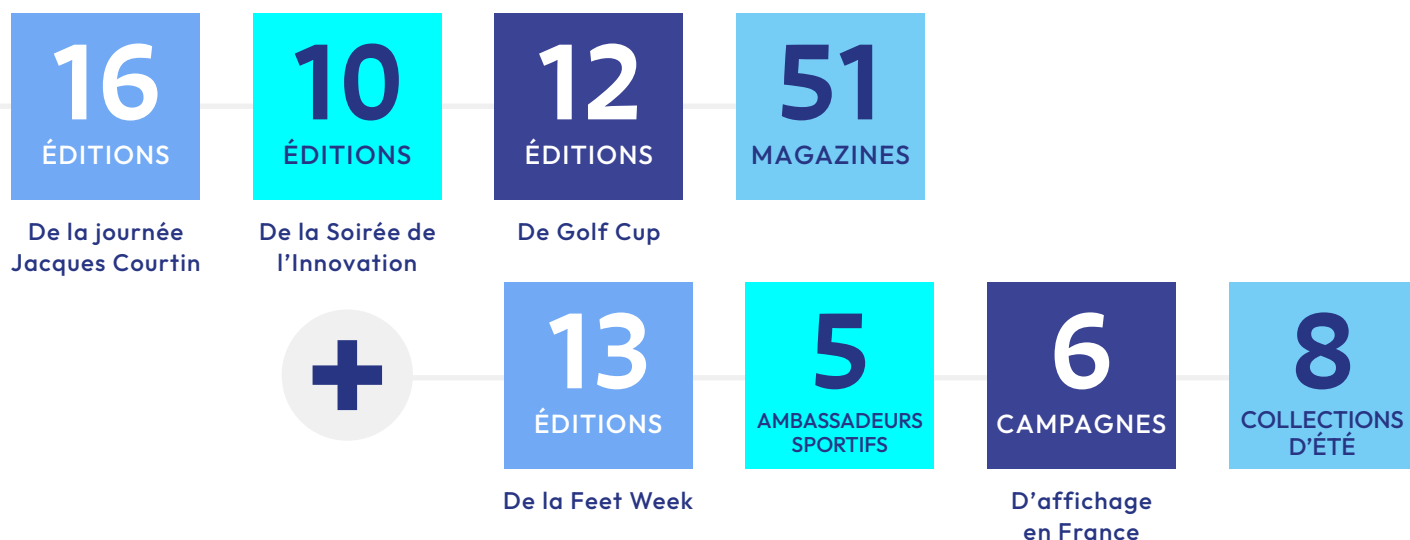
16
ÉDITIONS
De la journée Jacques Courtin

10
ÉDITIONS
De la Soirée de l'Innovation

12
ÉDITIONS
De Golf Cup

51
MAGAZINES

+

13
ÉDITIONS
De la Feet Week

5
AMBASSADEURS SPORTIFS

6
CAMPAGNES
D'affichage en France

8
COLLECTIONS D'ÉTÉ